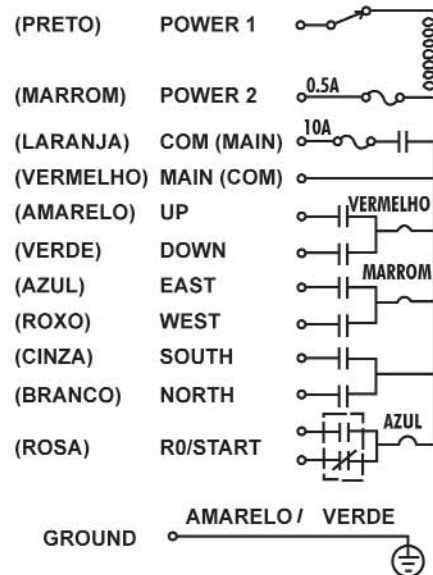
| | | |
|---|---|---|
| (PRETO) | POWER 1 | |
| (MARROM) | POWER 2 | 0.5A |
| (LARANJA) | COM (MAIN) | 10A |
| (VERMELHO) | MAIN (COM) | |
| (AMARELO) | UP | VERMELHO |
| (VERDE) | DOWN | |
| (AZUL) | EAST | MARROM |
| (ROXO) | WEST | |
| (CINZA) | SOUTH | |
| (BRANCO) | NORTH | |
| (ROSA) | R0/START | AZUL |

GROUND AMARELO / VERDE